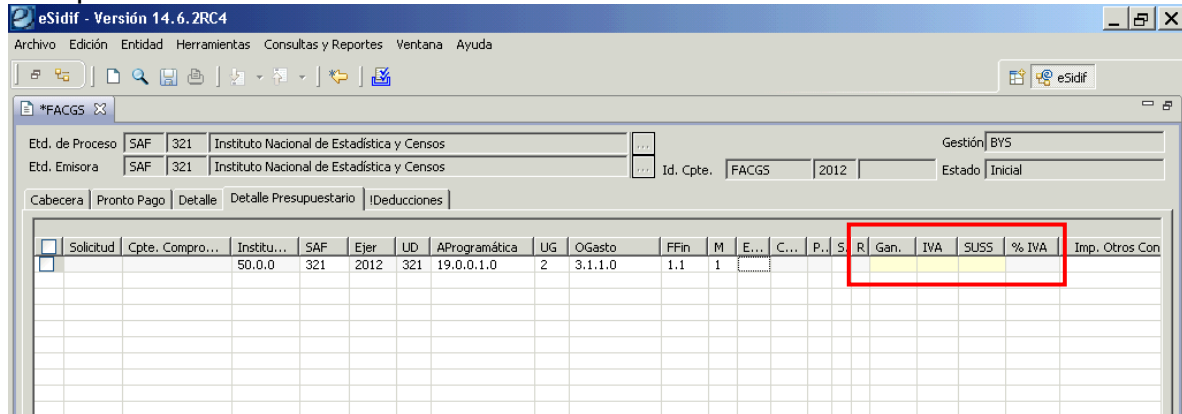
eSidif - Versión 14.6.2RC4

Archivo Edición Entidad Herramientas Consultas y Reportes Ventana Ayuda

eSidif

*FACGS

Etd. de Proceso SAF 321 Instituto Nacional de Estadística y Censos

Gestión BYS

Etd. Emisora SAF 321 Instituto Nacional de Estadística y Censos

Id. Cpte. FACGS 2012

Estado Inicial

Cabecera | Pronto Pago | Detalle | Detalle Presupuestario | !Deducciones

| | Solicitud | Cpte. Compro... | Institu... | SAF | Ejer | UD | AProgramática | UG | OGasto | FFin | M | E... | C... | P... | S. | R | Gan. | IVA | SUSS | % IVA | Imp. Otros Con |
|---|---|---|---|---|---|---|---|---|---|---|---|---|---|---|---|---|---|---|---|---|---|
| | | | 50.0.0 | 321 | 2012 | 321 | 19.0.0.1.0 | 2 | 3.1.1.0 | 1.1 | 1 | | | | | | | | | | |